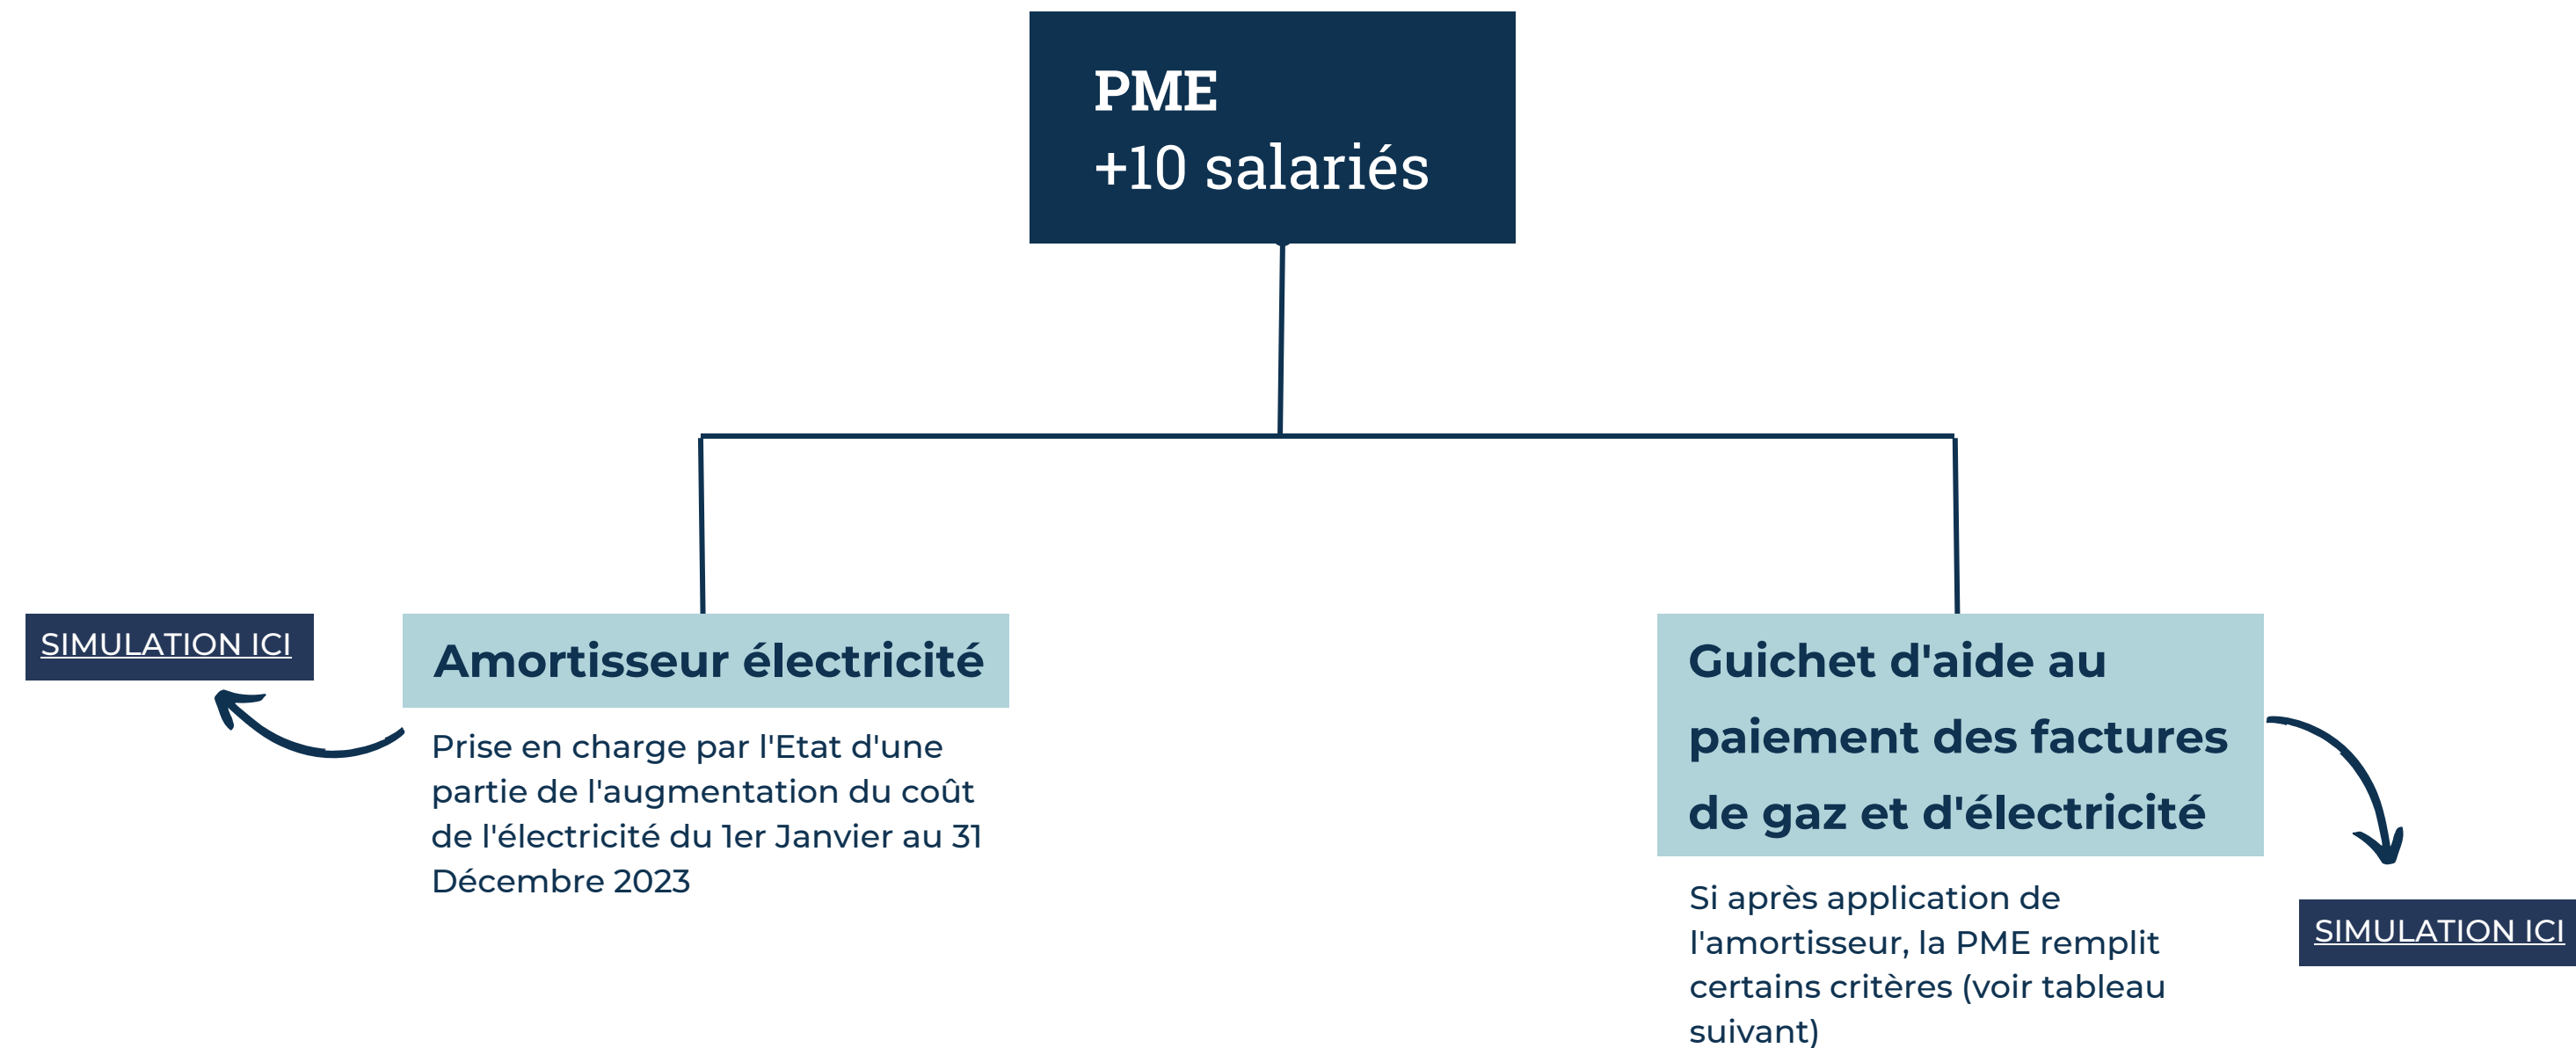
PME
+10 salariés

SIMULATION ICI

Amortisseur électricité

Prise en charge par l'Etat d'une partie de l'augmentation du coût de l'électricité du 1er Janvier au 31 Décembre 2023

Guichet d'aide au paiement des factures de gaz et d'électricité

Si après application de l'amortisseur, la PME remplit certains critères (voir tableau suivant)

SIMULATION ICI